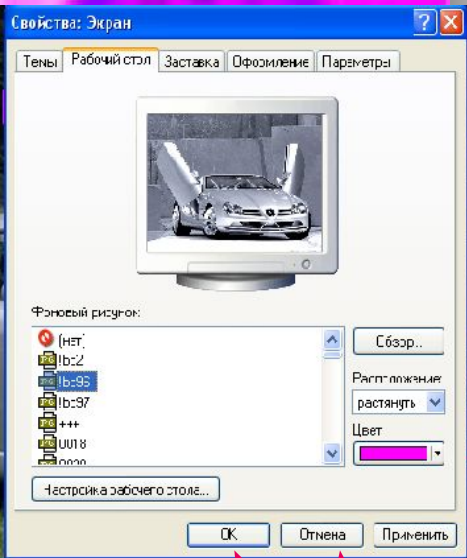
Свойства: Экран

Темы | Рабочий стол | Заставка | Оформление | Параметры

Фоновый рисунок:

(нет)
lbs2
lbs96
lbs97
+++
0018
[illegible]

Обзор...

Расположение:
растянуть

Цвет

Настройка рабочего стола...

OK | Отмена | Применить